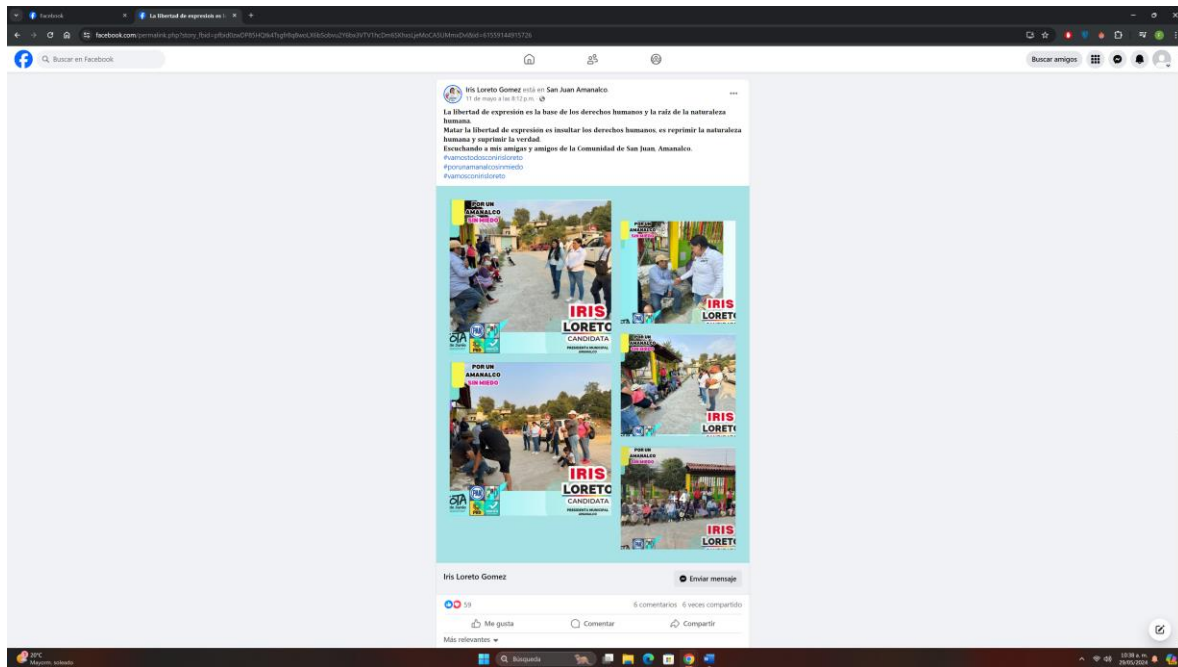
Facebook
La libertad de expresión es l
facebook.com/permalink.php?story_fbid=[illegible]
Buscar en Facebook
Buscar amigos

Iris Loreto Gomez está en San Juan Amanalco.
11 de mayo a las 8:12 p.m.

La libertad de expresión es la base de los derechos humanos y la raíz de la naturaleza humana.
Matar la libertad de expresión es insultar los derechos humanos, es reprimir la naturaleza humana y suprimir la verdad.
Escuchando a mis amigas y amigos de la Comunidad de San Juan, Amanalco.
#vamostodosconirisloreto
#porunamanalcosinmiedo
#vamosconirisloreto

POR UN AMANALCO SIN MIEDO
IRIS LORETO
CANDIDATA
PRESIDENTA MUNICIPAL AMANALCO

POR UN AMANALCO SIN MIEDO
IRIS LORETO

POR UN AMANALCO SIN MIEDO
IRIS LORETO
CANDIDATA
PRESIDENTA MUNICIPAL AMANALCO

IRIS LORETO

POR UN AMANALCO SIN MIEDO
IRIS LORETO

Iris Loreto Gomez
Enviar mensaje
59
6 comentarios 6 veces compartido
Me gusta
Comentar
Compartir
Más relevantes

20°C
Mayorm. soleado
Búsqueda
10:38 a. m.
29/05/2024